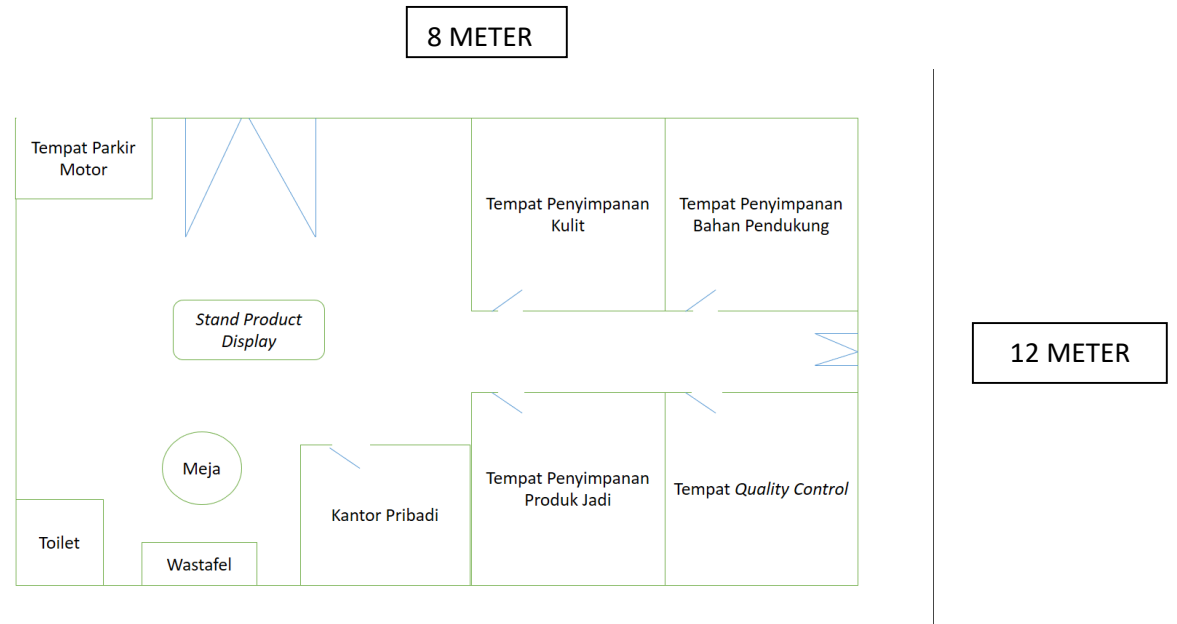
8 METER

Tempat Parkir Motor

Tempat Penyimpanan Kulit

Tempat Penyimpanan Bahan Pendukung

12 METER

*Stand Product Display*

Meja

Kantor Pribadi

Tempat Penyimpanan Produk Jadi

Tempat *Quality Control*

Toilet

Wastafel